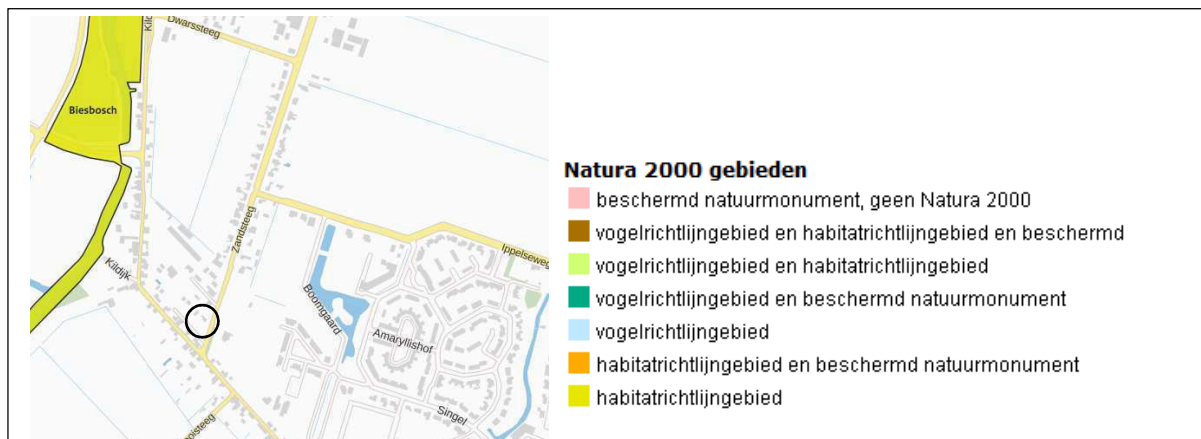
Kil
Dwarssteeg
Biesbosch
Zandsteeg
Kildijk
Boomgaard
Amaryllishof
Ippelseweg
Singel
oisteeg

Natura 2000 gebieden
beschermd natuurmonument, geen Natura 2000
vogelrichtlijngebied en habitatrichtlijngebied en beschermd
vogelrichtlijngebied en habitatrichtlijngebied
vogelrichtlijngebied en beschermd natuurmonument
vogelrichtlijngebied
habitatrichtlijngebied en beschermd natuurmonument
habitatrichtlijngebied